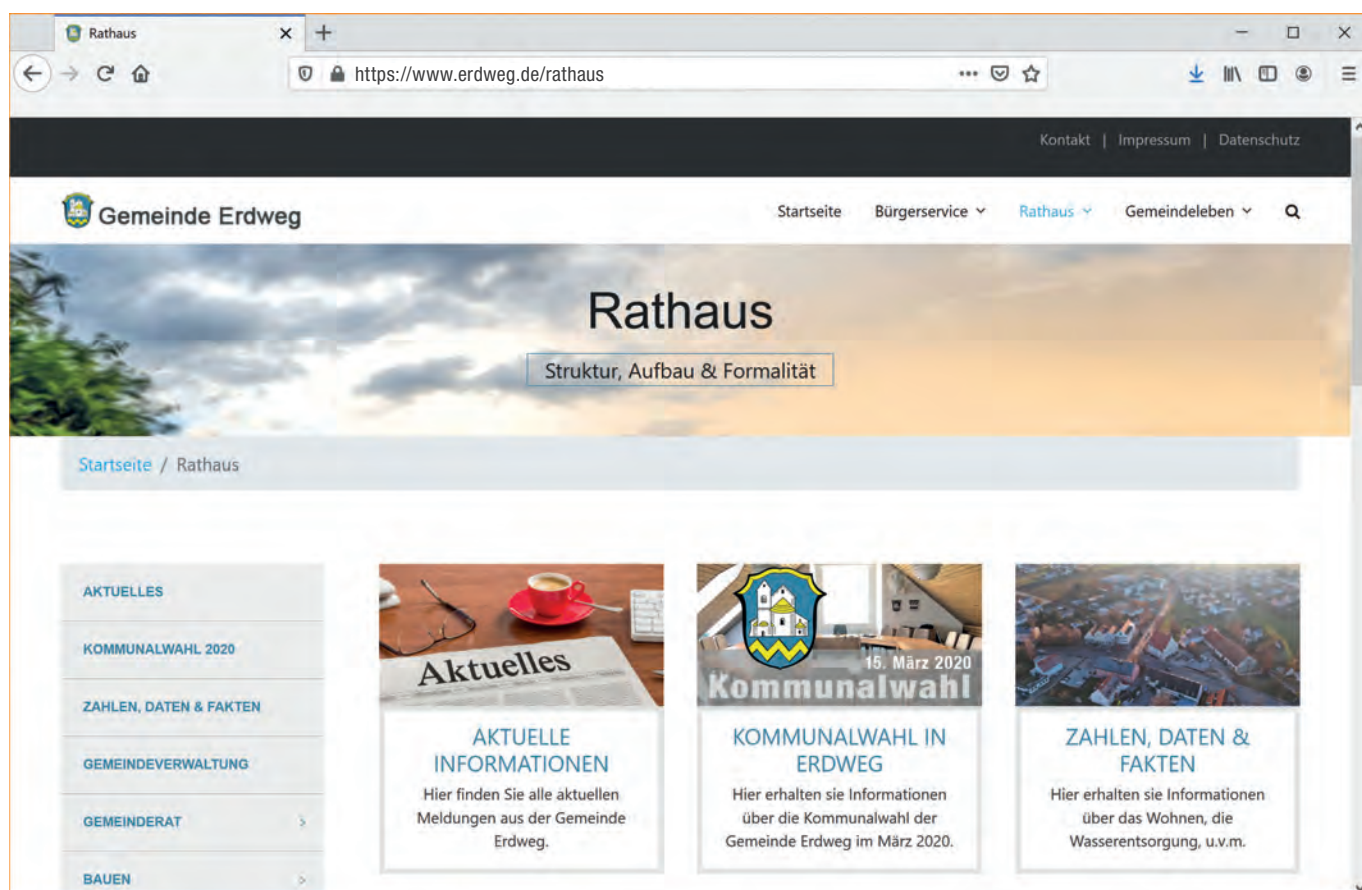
Rathaus

https://www.erdweg.de/rathaus

Kontakt | Impressum | Datenschutz

Gemeinde Erdweg

Startseite Bürgerservice Rathaus Gemeindeleben

Rathaus

Struktur, Aufbau & Formalität

Startseite / Rathaus

AKTUELLES

KOMMUNALWAHL 2020

ZAHLEN, DATEN & FAKTEN

GEMEINDEVERWALTUNG

GEMEINDERAT

BAUEN

Aktuelles

AKTUELLE INFORMATIONEN

Hier finden Sie alle aktuellen Meldungen aus der Gemeinde Erdweg.

15. März 2020

Kommunalwahl

KOMMUNALWAHL IN ERDWEG

Hier erhalten sie Informationen über die Kommunalwahl der Gemeinde Erdweg im März 2020.

ZAHLEN, DATEN & FAKTEN

Hier erhalten sie Informationen über das Wohnen, die Wasserentsorgung, u.v.m.